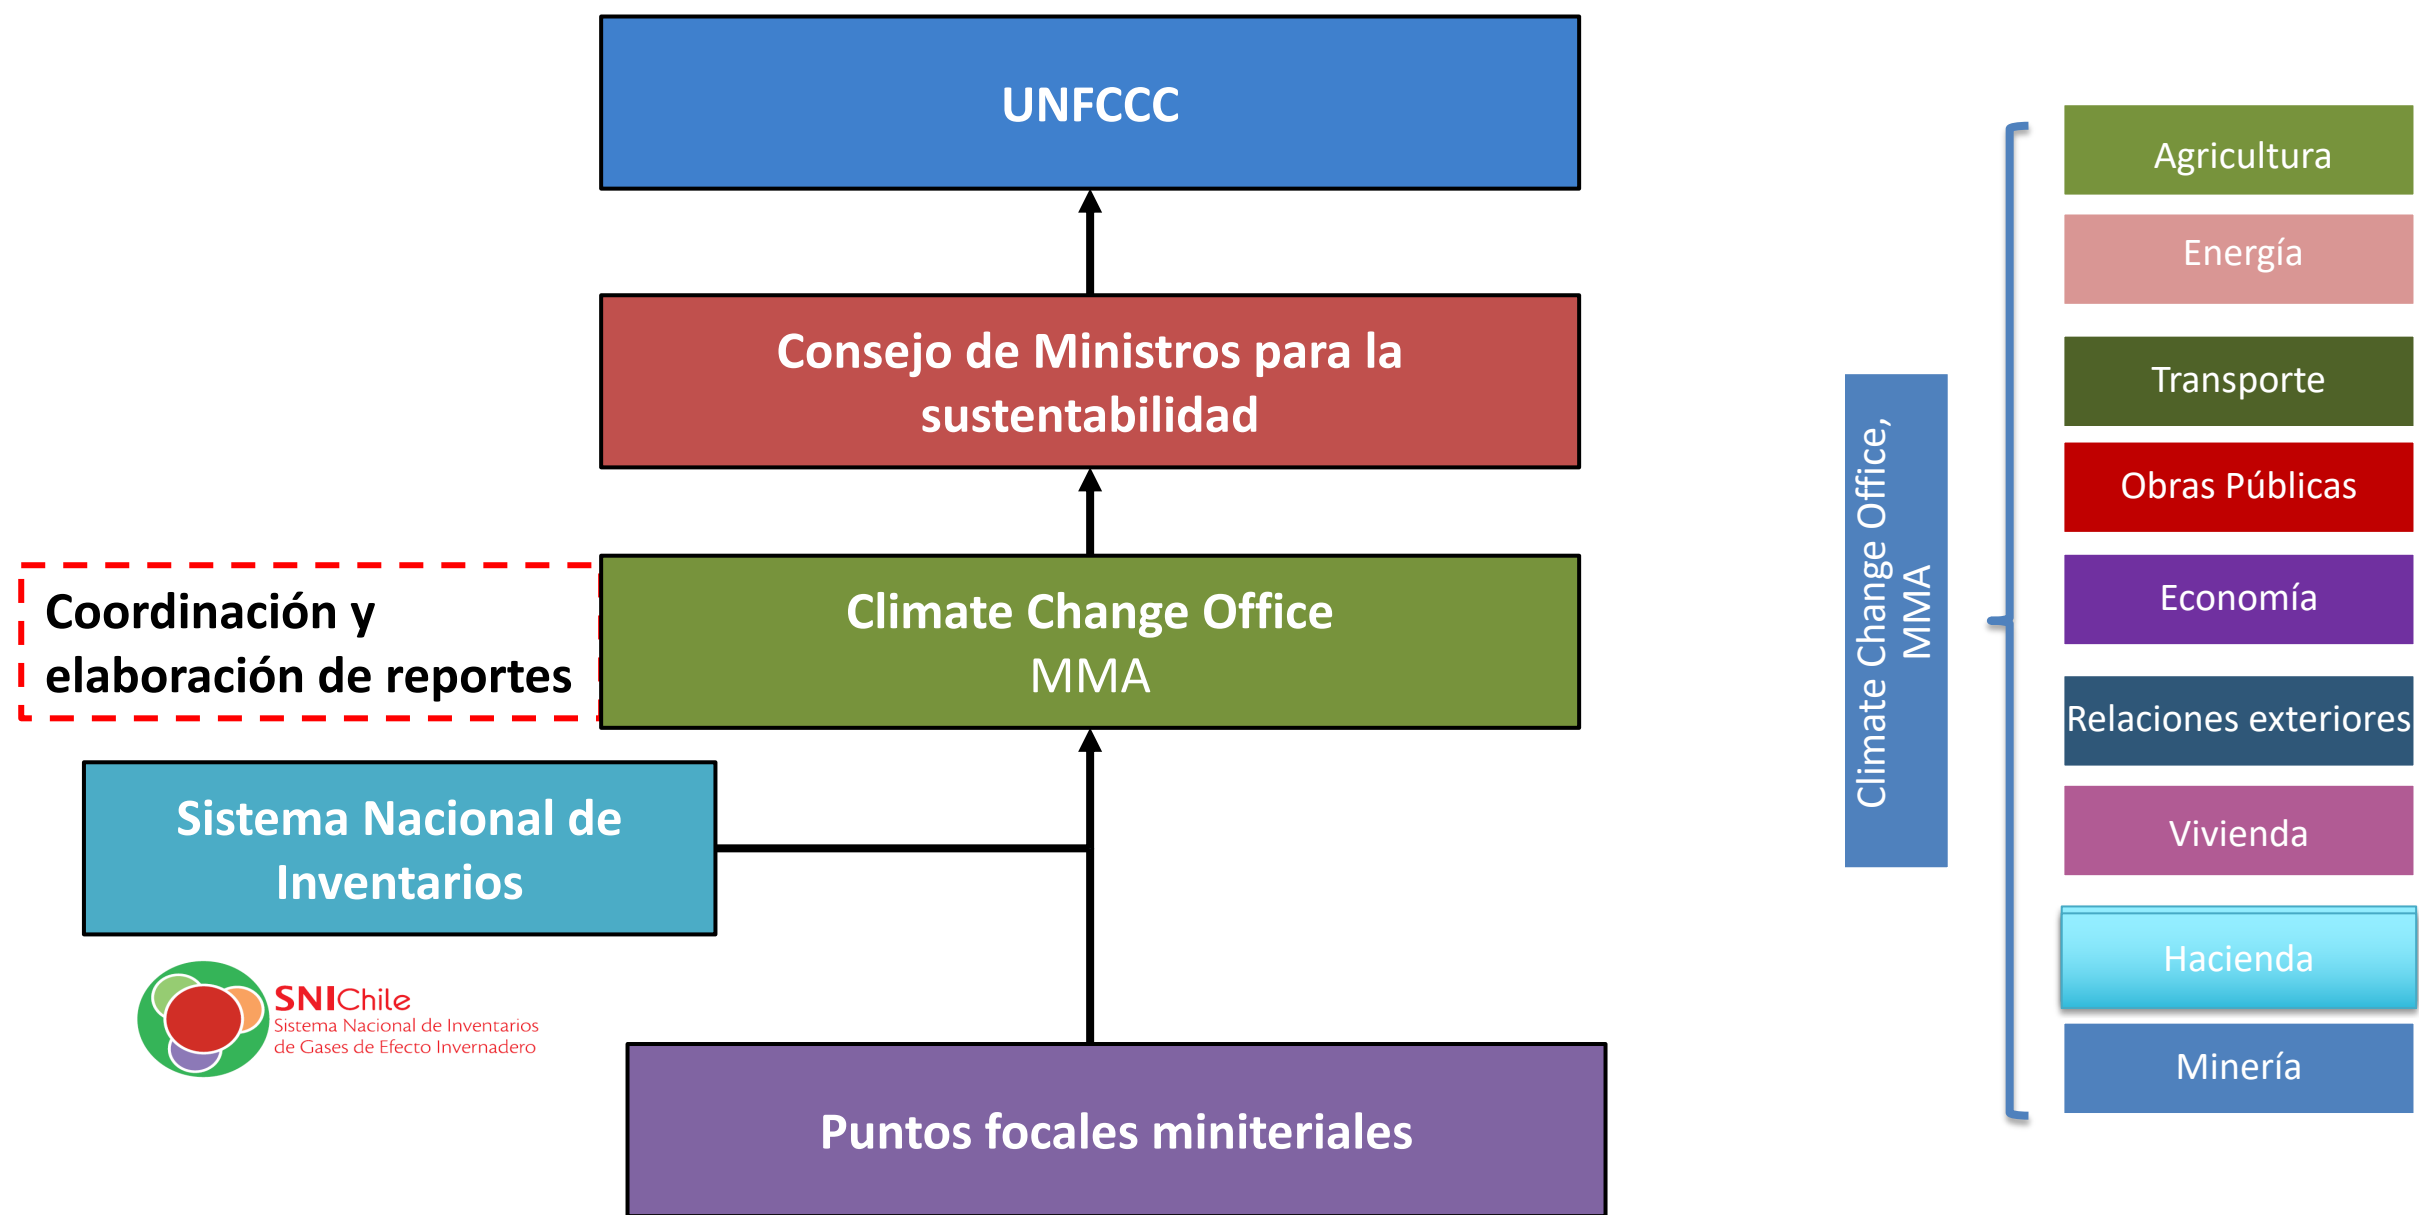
UNFCCC

Consejo de Ministros para la sustentabilidad

Coordinación y elaboración de reportes

Climate Change Office
MMA

Sistema Nacional de Inventarios

SNIChile
Sistema Nacional de Inventarios de Gases de Efecto Invernadero

Puntos focales miniteriales

Climate Change Office, MMA

Agricultura

Energía

Transporte

Obras Públicas

Economía

Relaciones exteriores

Vivienda

Hacienda

Minería